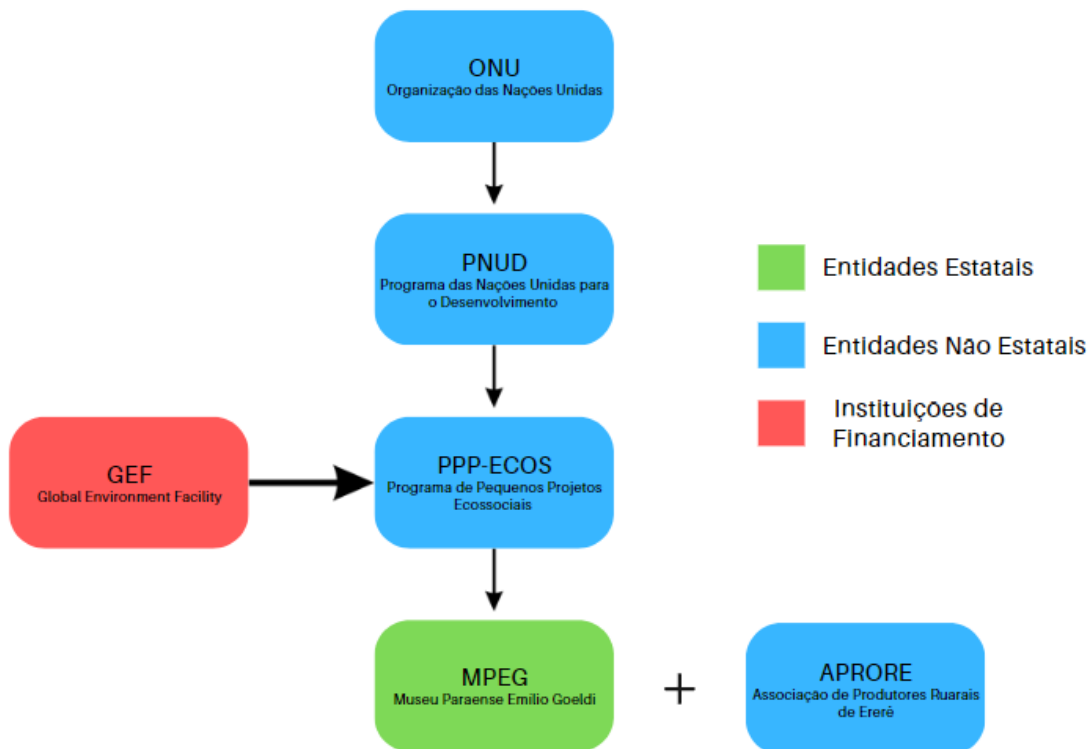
ONU
Organização das Nações Unidas

PNUD
Programa das Nações Unidas para o Desenvolvimento

Entidades Estatais

Entidades Não Estatais

Instituições de Financiamento

GEF
Global Environment Facility

PPP-ECOS
Programa de Pequenos Projetos Ecossociais

MPEG
Museu Paraense Emilio Goeldi

+

APRORE
Associação de Produtores Ruarais de Ererê